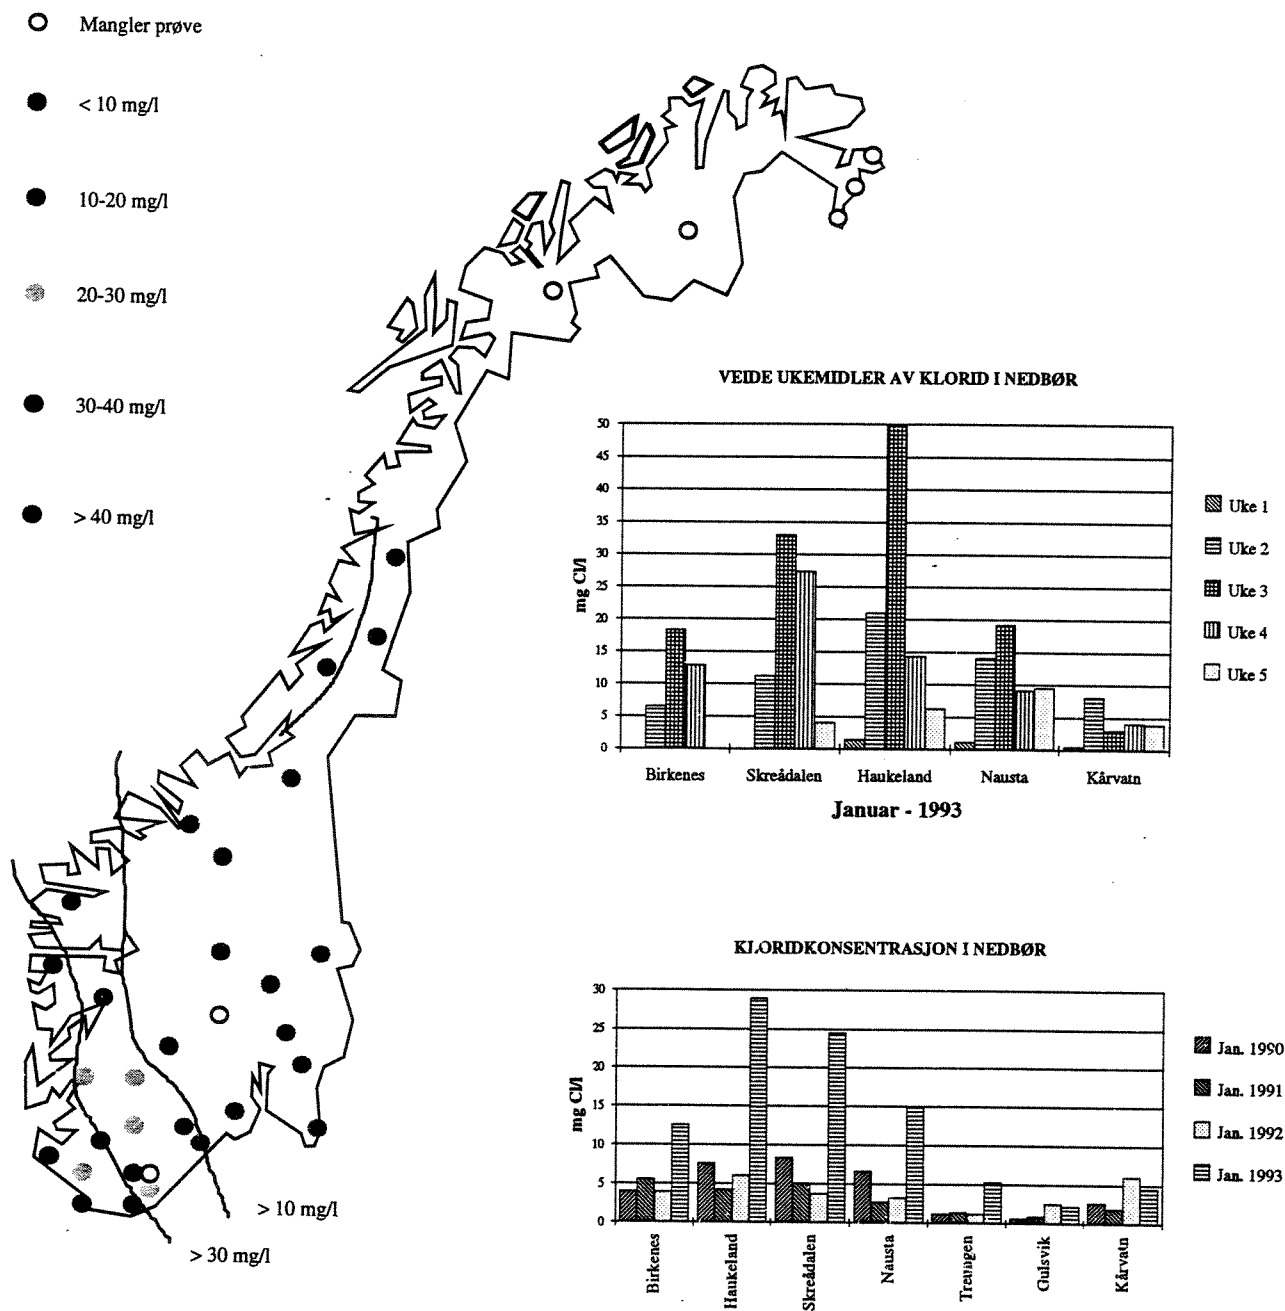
Mangler prøve

< 10 mg/l

10-20 mg/l

20-30 mg/l

30-40 mg/l

> 40 mg/l

> 10 mg/l

> 30 mg/l

VEIDE UKEMIDLER AV KLORID I NEDBØR

mg Cl/l

50
45
40
35
30
25
20
15
10
5
0

Birkenes Skreådalen Haukeland Nausta Kårvatn

Januar - 1993

Uke 1
Uke 2
Uke 3
Uke 4
Uke 5

KLORIDKONSENTRASJON I NEDBØR

mg Cl/l

30
25
20
15
10
5
0

Birkenes Haukeland Skreådalen Nausta Treungen Gulsvik Kårvatn

Jan. 1990
Jan. 1991
Jan. 1992
Jan. 1993